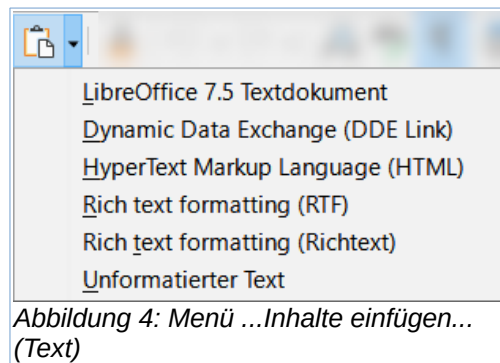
LibreOffice 7.5 Textdokument
Dynamic Data Exchange (DDE Link)
HyperText Markup Language (HTML)
Rich text formatting (RTF)
Rich text formatting (Richtext)
Unformatierter Text

Abbildung 4: Menü ...Inhalte einfügen... (Text)